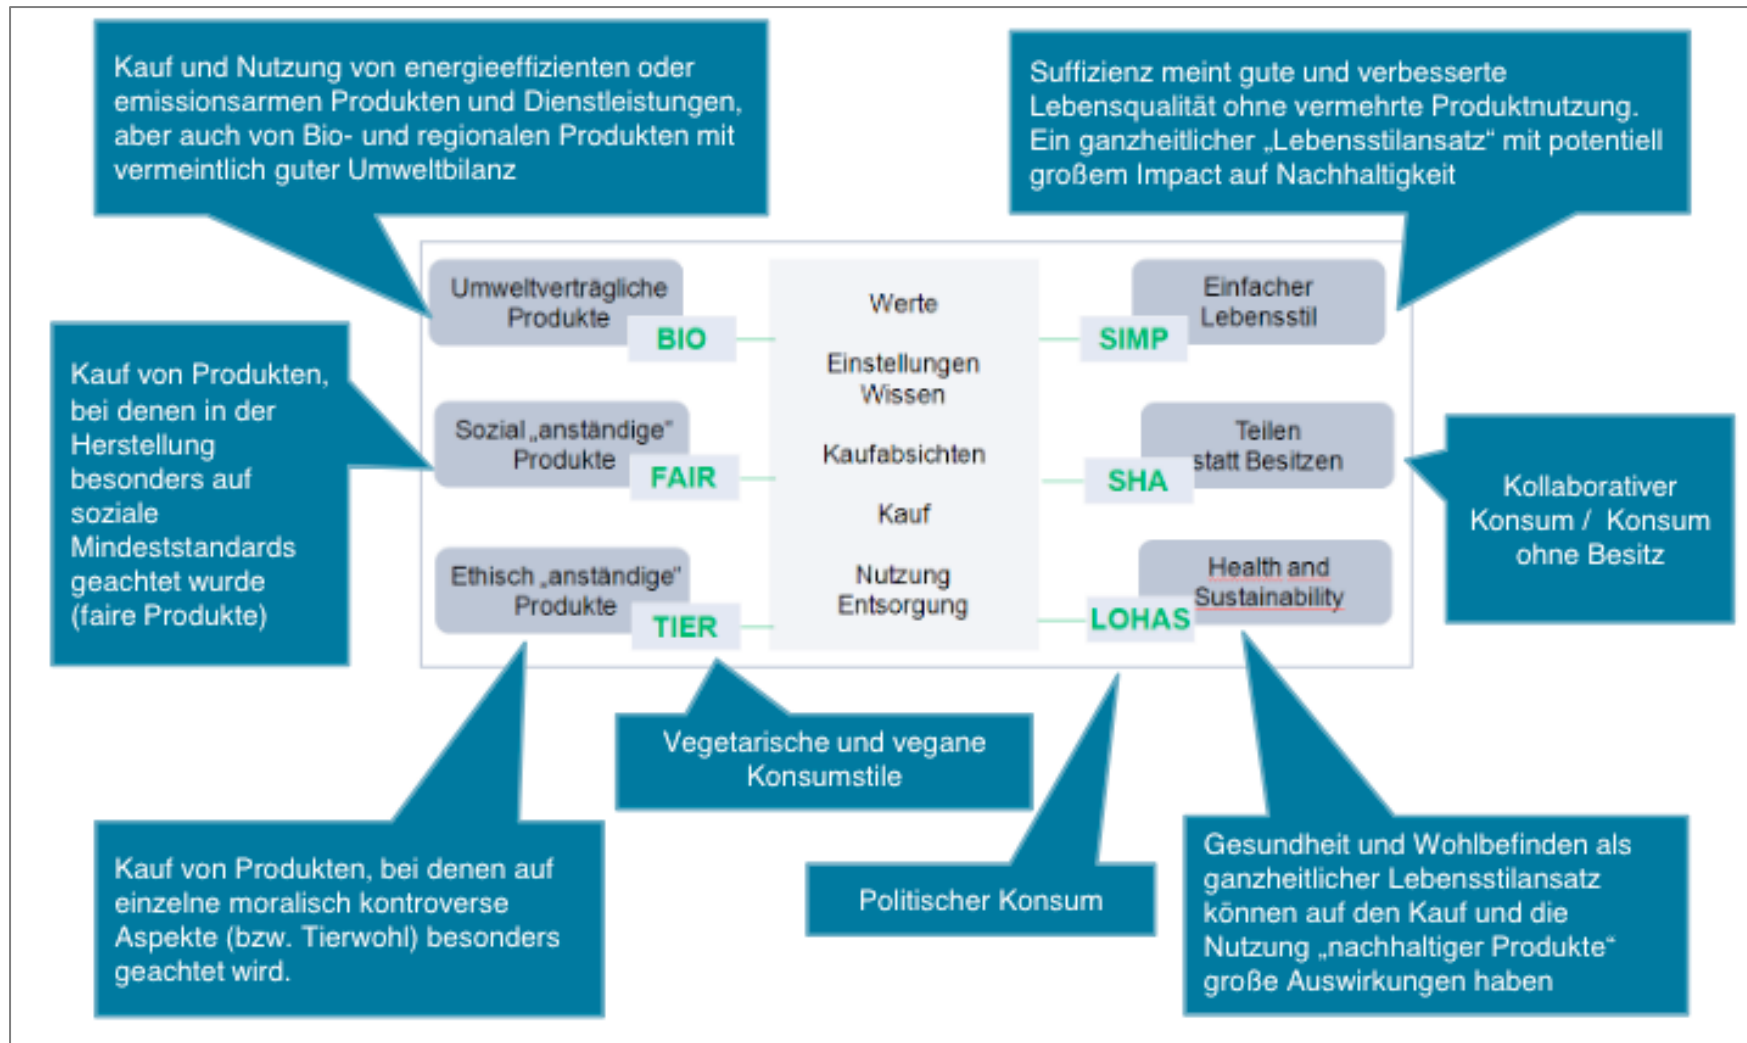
Kauf und Nutzung von energieeffizienten oder emissionsarmen Produkten und Dienstleistungen, aber auch von Bio- und regionalen Produkten mit vermeintlich guter Umweltbilanz

Suffizienz meint gute und verbesserte Lebensqualität ohne vermehrte Produktnutzung. Ein ganzheitlicher „Lebensstilansatz“ mit potentiell großem Impact auf Nachhaltigkeit

Umweltverträgliche Produkte

BIO

Werte

Einstellungen Wissen

Kaufabsichten

Kauf

Nutzung Entsorgung

Einfacher Lebensstil

SIMP

Kauf von Produkten, bei denen in der Herstellung besonders auf soziale Mindeststandards geachtet wurde (faire Produkte)

Sozial „anständige“ Produkte

FAIR

Teilen statt Besitzen

SHA

Kollaborativer Konsum / Konsum ohne Besitz

Ethisch „anständige“ Produkte

TIER

Health and Sustainability

LOHAS

Vegetarische und vegane Konsumstile

Kauf von Produkten, bei denen auf einzelne moralisch kontroverse Aspekte (bzw. Tierwohl) besonders geachtet wird.

Politischer Konsum

Gesundheit und Wohlbefinden als ganzheitlicher Lebensstilansatz können auf den Kauf und die Nutzung „nachhaltiger Produkte“ große Auswirkungen haben